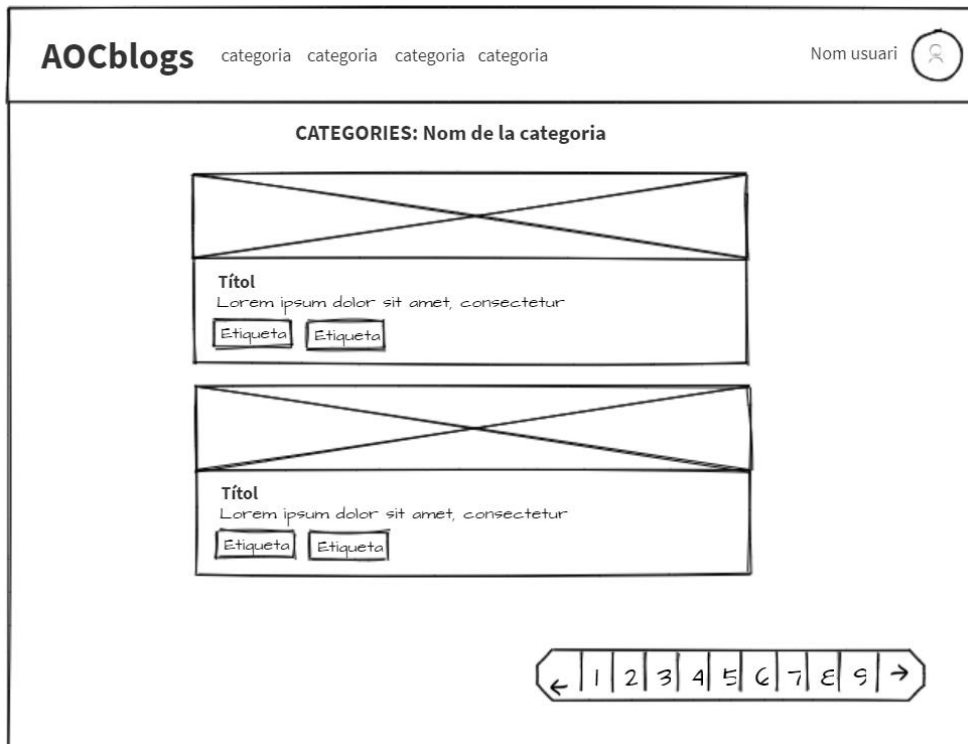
AOCblogs categoria categoria categoria categoria

Nom usuari

CATEGORIES: Nom de la categoria

Títol
Lorem ipsum dolor sit amet, consectetur
Etiqueta Etiqueta

Títol
Lorem ipsum dolor sit amet, consectetur
Etiqueta Etiqueta

← 1 2 3 4 5 6 7 8 9 →